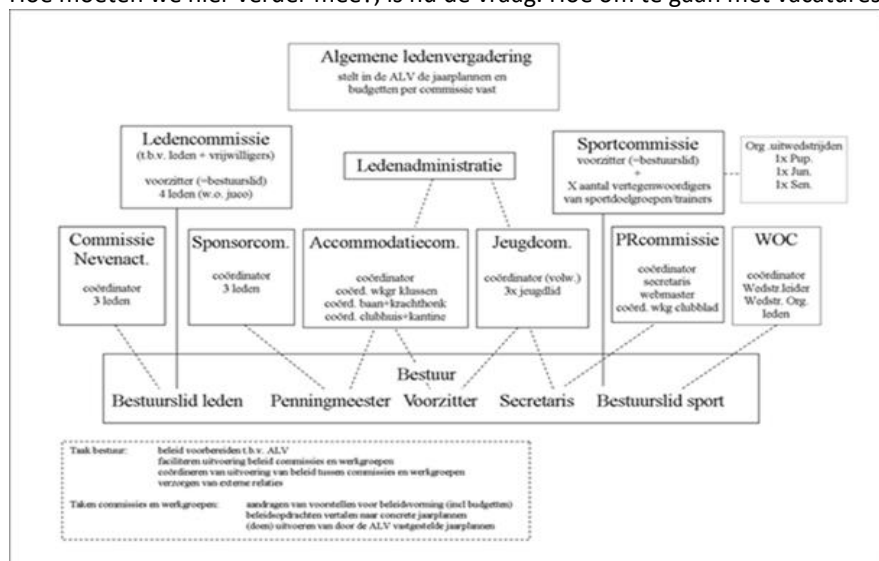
Hoe moeten we hier verder mee?, is nu de vraag. Hoe om te gaan met vacatures

Algemene ledenvergadering
stelt in de ALV de jaarplannen en budgetten per commissie vast

Ledencommissie
(t.b.v. leden + vrijwilligers)
voorzitter (=bestuurslid)
4 leden (w.o. juco)

Ledenadministratie

Sportcommissie
voorzitter (=bestuurslid)
+
X aantal vertegenwoordigers van sportdoelgroepen/trainers

Org. uitwedstrijden
1x Pup.
1x Jun.
1x Sen.

Commissie Nevenact.
coördinator
3 leden

Sponsorcom.
coördinator
3 leden

Accommodatiecom.
coördinator
coörd. wkgr klussen
coörd. baan+krachthonk
coörd. clubhuis+kantine

Jeugdcom.
coördinator (volw.)
3x jeugdlid

PRcommissie
coördinator
secretaris
webmaster
coörd. wkg clubblad

WOC
coördinator
Wedstr.leider
Wedstr. Org.
leden

Bestuur
Bestuurslid leden Penningmeester Voorzitter Secretaris Bestuurslid sport

Taak bestuur: beleid voorbereiden t.b.v. ALV
faciliteren uitvoering beleid commissies en werkgroepen
coördineren van uitvoering van beleid tussen commissies en werkgroepen
verzorgen van externe relaties

Taken commissies en werkgroepen: aandragen van voorstellen voor beleidsvorming (incl budgetten)
beleidsopdrachten vertalen naar concrete jaarplannen
(doen) uitvoeren van door de ALV vastgestelde jaarplannen